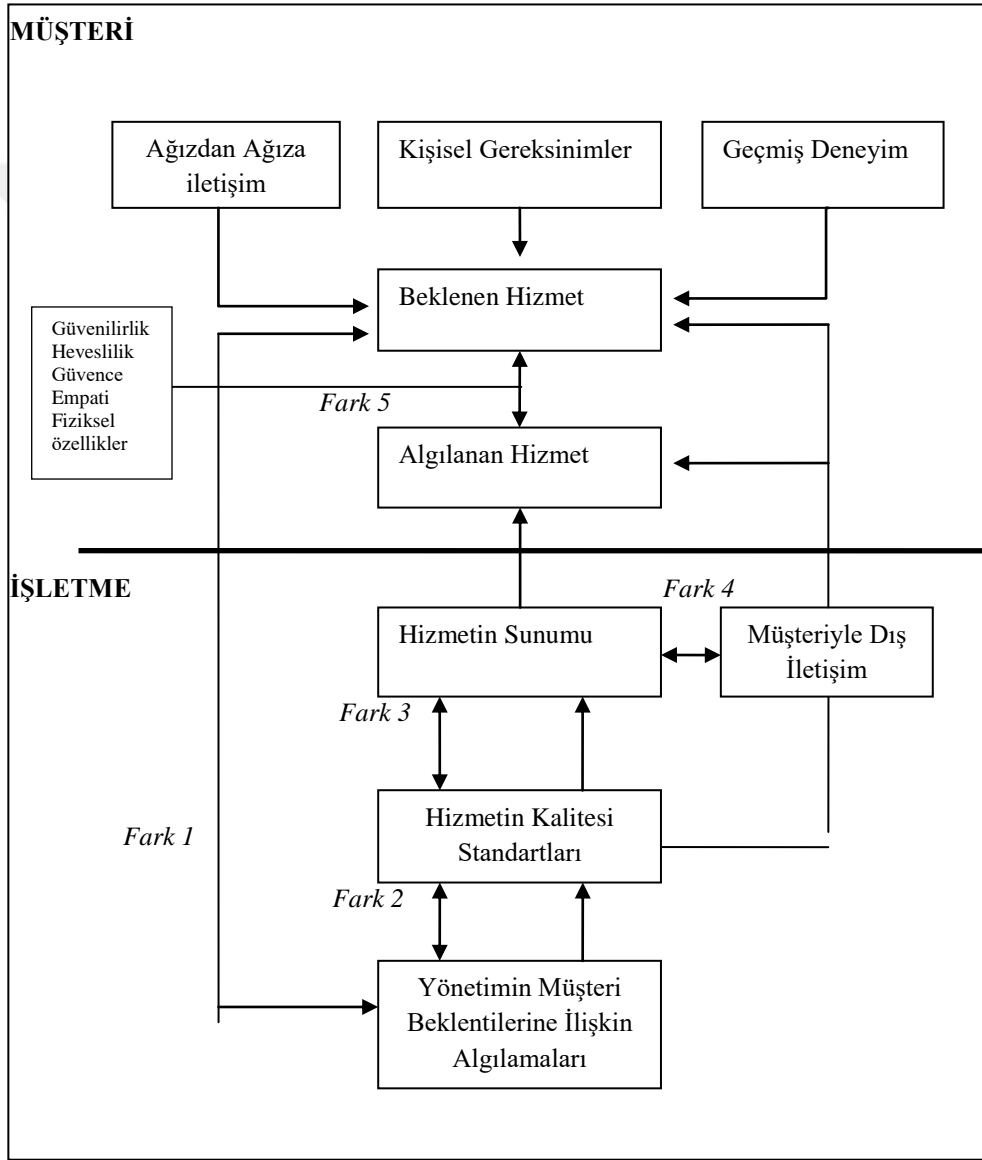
MÜŞTERİ

Ağızdan Ağıza iletişim

Kişisel Gereksinimler

Geçmiş Deneyim

Beklenen Hizmet

Güvenilirlik
Heveslilik
Güvence
Empati
Fiziksel özellikler

Fark 5

Algılanan Hizmet

İŞLETME

Fark 4

Hizmetin Sunumu

Müşteriyle Dış İletişim

Fark 3

Hizmetin Kalitesi Standartları

Fark 1

Fark 2

Yönetimin Müşteri Beklentilerine İlişkin Algılamaları